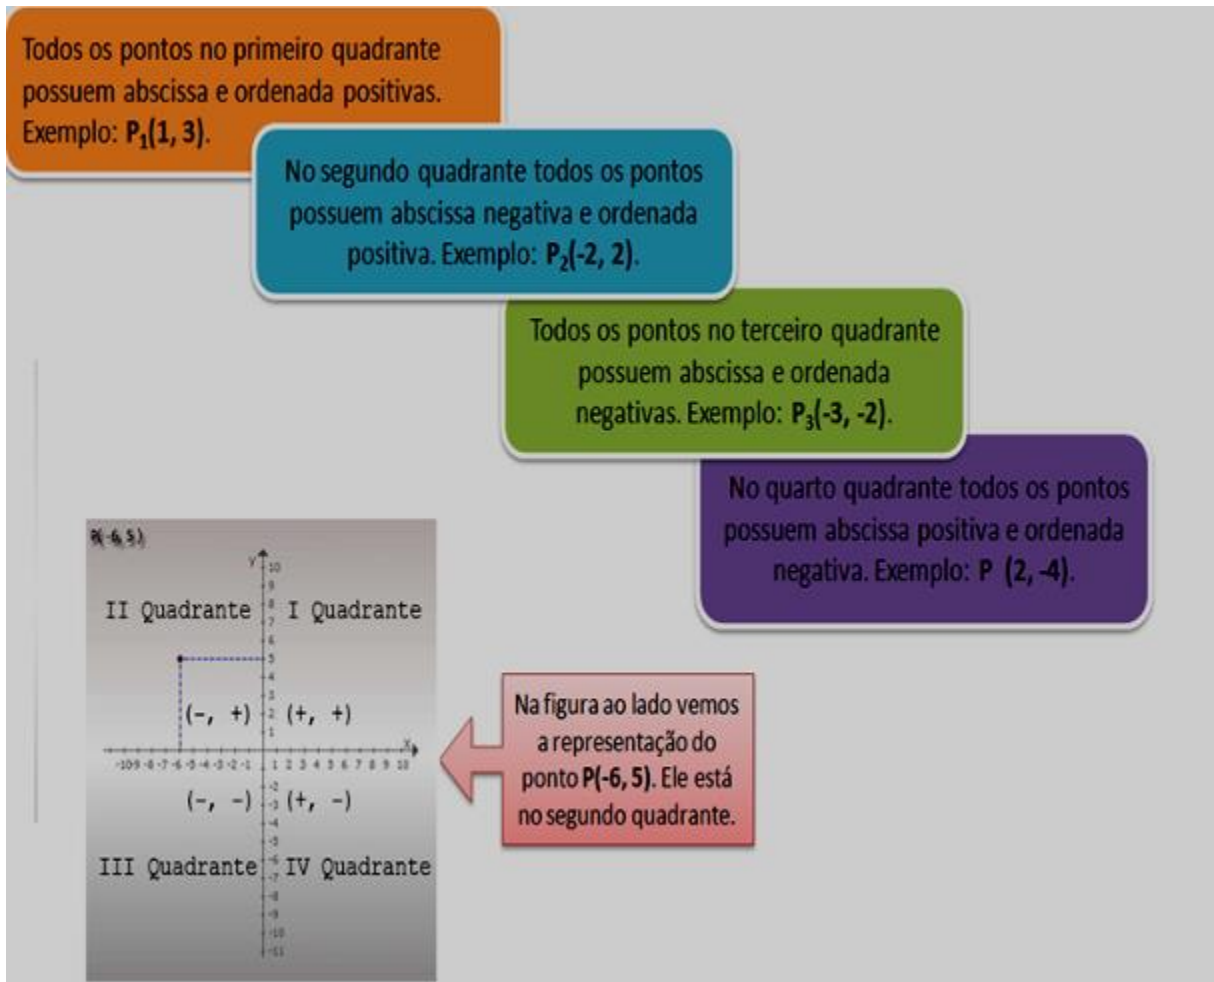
Todos os pontos no primeiro quadrante possuem abscissa e ordenada positivas. Exemplo: $P_1(1, 3)$.

No segundo quadrante todos os pontos possuem abscissa negativa e ordenada positiva. Exemplo: $P_2(-2, 2)$.

Todos os pontos no terceiro quadrante possuem abscissa e ordenada negativas. Exemplo: $P_3(-3, -2)$.

No quarto quadrante todos os pontos possuem abscissa positiva e ordenada negativa. Exemplo: P (2, -4).

P(-6, 5)

y

10 9 8 7 6 5 4 3 2 1

II Quadrante

I Quadrante

(-, +)

(+, +)

x

-10 -9 -8 -7 -6 -5 -4 -3 -2 -1

1 2 3 4 5 6 7 8 9 10

(-, -)

(+, -)

-1 -2 -3 -4 -5 -6 -7 -8 -9 -10 -11

III Quadrante

IV Quadrante

Na figura ao lado vemos a representação do ponto P(-6, 5). Ele está no segundo quadrante.